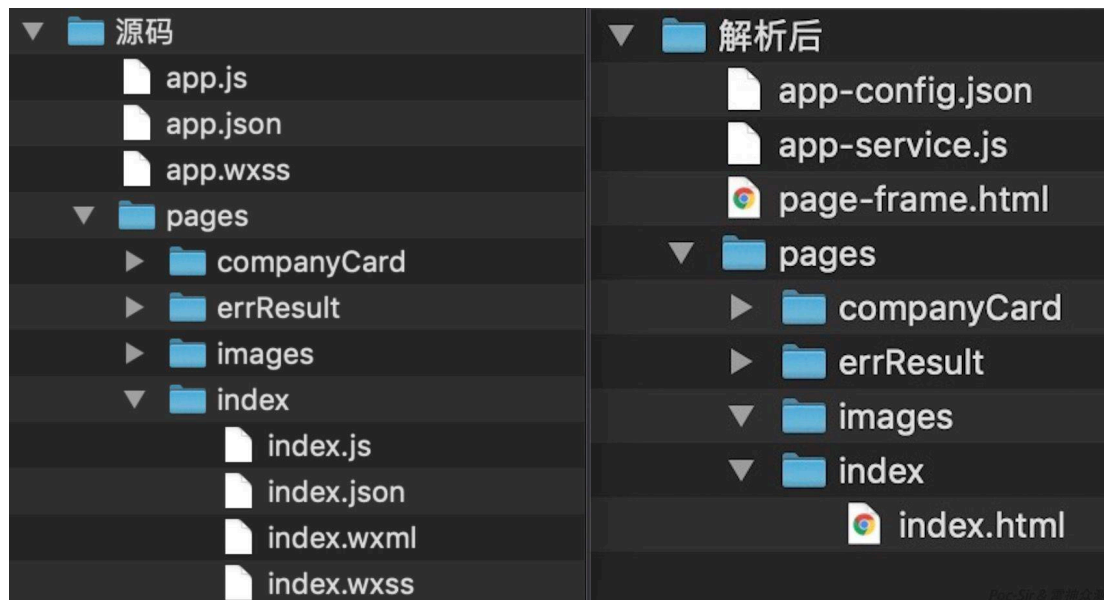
源码
app.js
app.json
app.wxss
pages
companyCard
errResult
images
index
index.js
index.json
index.wxml
index.wxss

解析后
app-config.json
app-service.js
page-frame.html
pages
companyCard
errResult
images
index
index.html

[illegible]